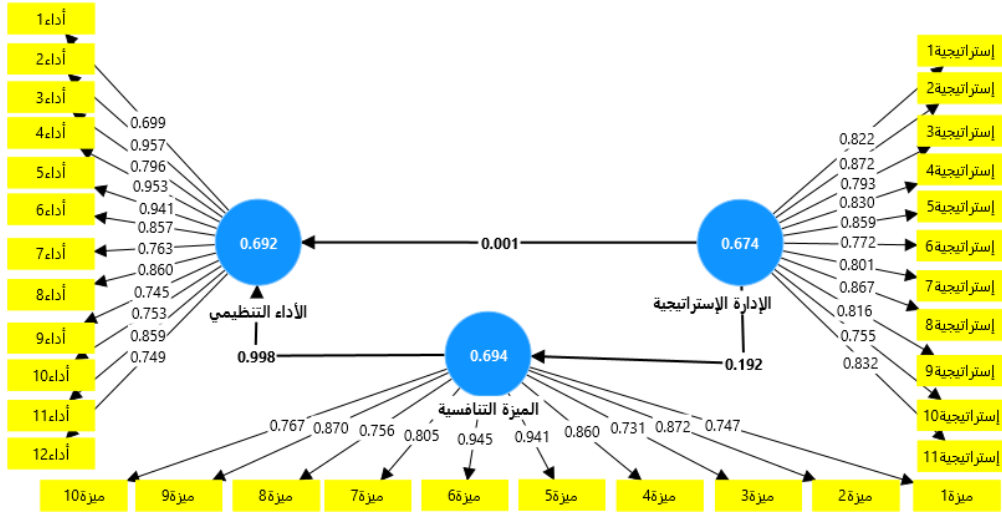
أداء1
أداء2
أداء3
أداء4
أداء5
أداء6
أداء7
أداء8
أداء9
أداء10
أداء11
أداء12

0.699
0.957
0.796
0.953
0.941
0.857
0.763
0.860
0.745
0.753
0.859
0.749

0.692
الأداء التنظيمي

0.001

0.674
الإدارة الإستراتيجية

0.822
0.872
0.793
0.830
0.859
0.772
0.801
0.867
0.816
0.755
0.832

إستراتيجية1
إستراتيجية2
إستراتيجية3
إستراتيجية4
إستراتيجية5
إستراتيجية6
إستراتيجية7
إستراتيجية8
إستراتيجية9
إستراتيجية10
إستراتيجية11

0.998
0.694
الميزة التنافسية
0.192

0.767
0.870
0.756
0.805
0.945
0.941
0.860
0.731
0.872
0.747

ميزة10
ميزة9
ميزة8
ميزة7
ميزة6
ميزة5
ميزة4
ميزة3
ميزة2
ميزة1